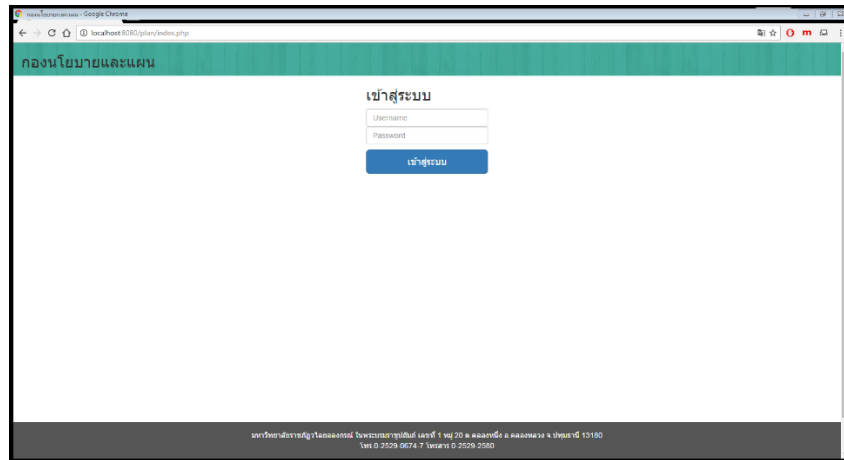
กองนโยบายและแผน - Google Chrome

localhost:8080/plan/index.php

กองนโยบายและแผน

เข้าสู่ระบบ

Username

Password

เข้าสู่ระบบ

มหาวิทยาลัยราชภัฏวไลยอลงกรณ์ ในพระบรมราชูปถัมภ์ เลขที่ 1 หมู่ 20 ต. คลองหนึ่ง อ. คลองหลวง จ. ปทุมธานี 13180
โทร 0 2529-0674-7 โทรสาร 0 2529-2580